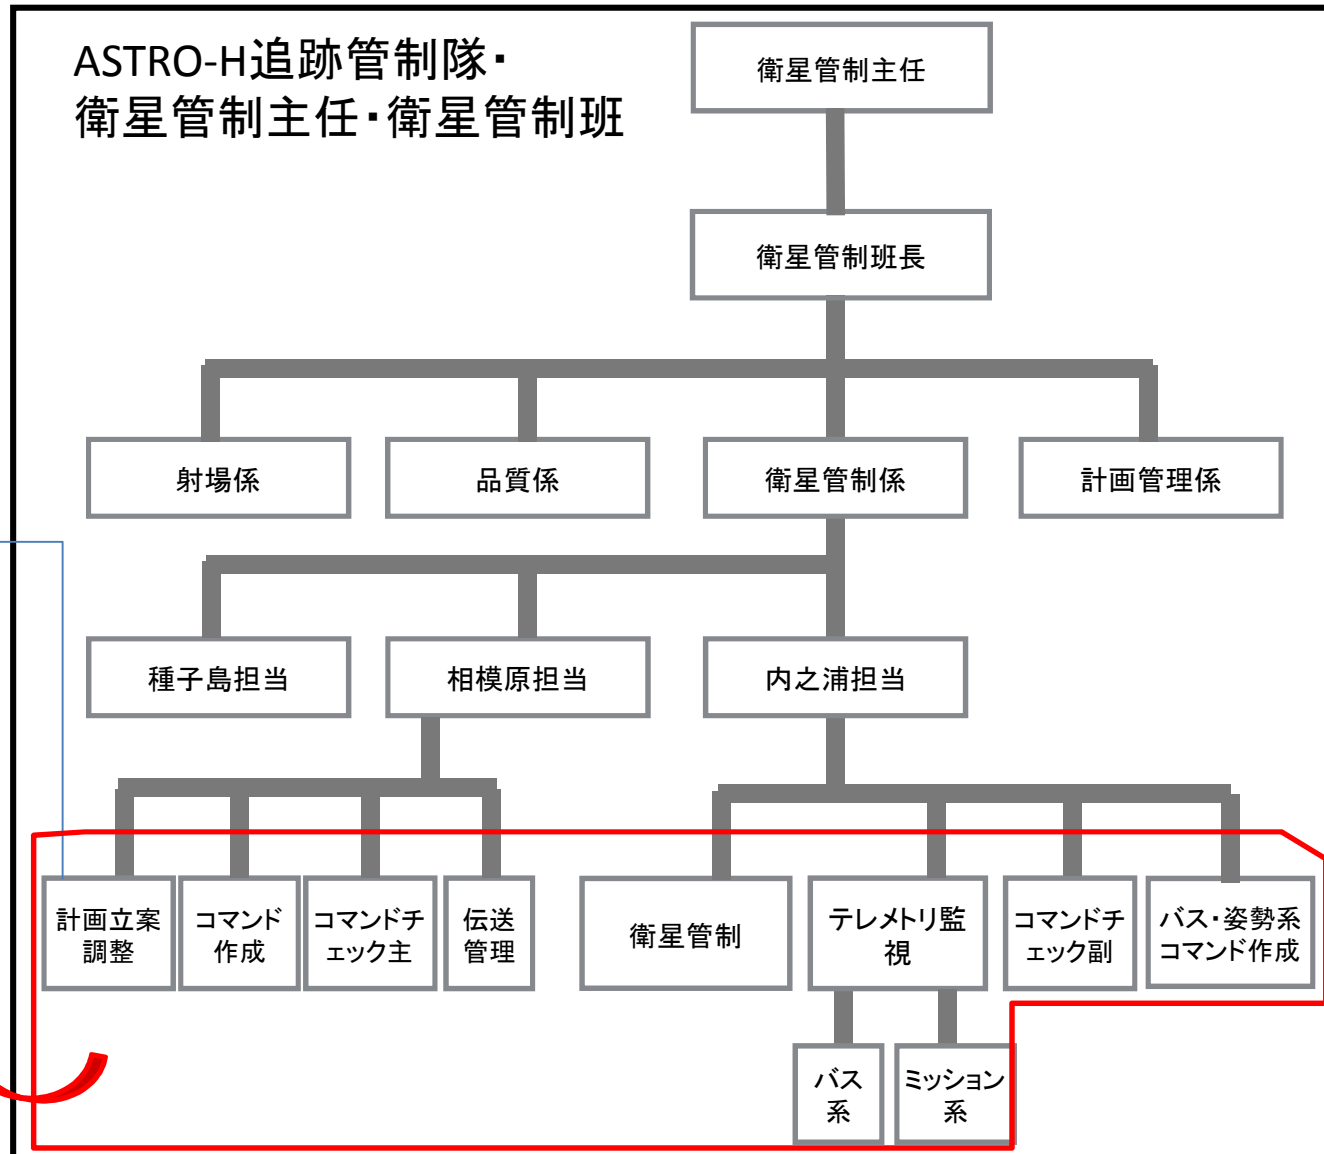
ASTRO-H追跡管制隊・
衛星管制主任・衛星管制班

衛星管制主任

衛星管制班長

射場係

品質係

衛星管制係

計画管理係

種子島担当

相模原担当

内之浦担当

計画立案調整

コマンド作成

コマンドチェック主

伝送管理

衛星管制

テレメトリ監視

コマンドチェック副

バス・姿勢系コマンド作成

バス系

ミッション系